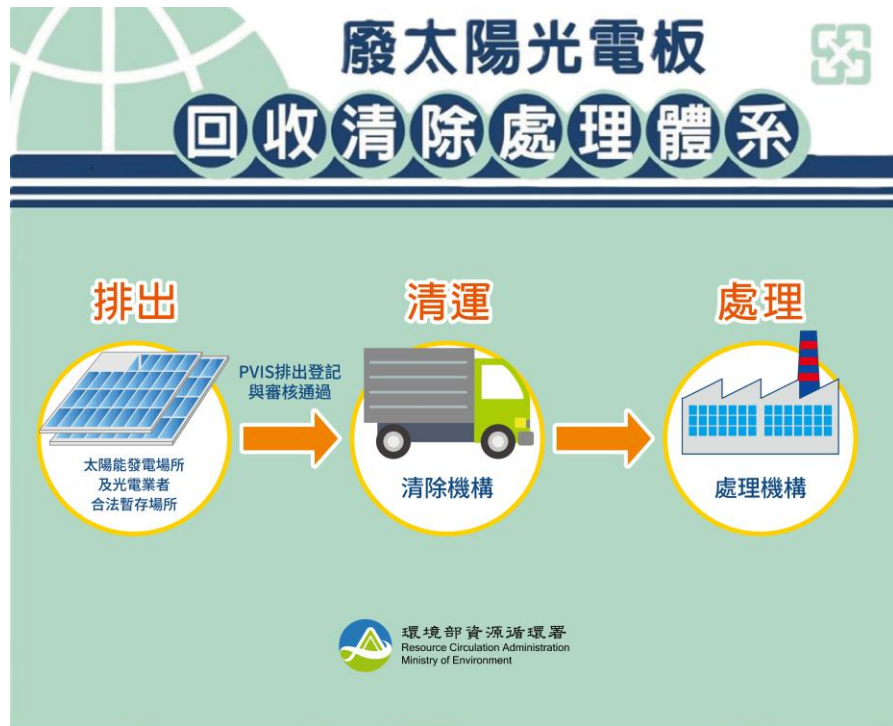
廢太陽光電板
回收清除處理體系

排出
太陽能發電場所
及光電業者
合法暫存場所

PVIS排出登記
與審核通過

清運
清除機構

處理
處理機構

環境部資源循環署
Resource Circulation Administration
Ministry of Environment